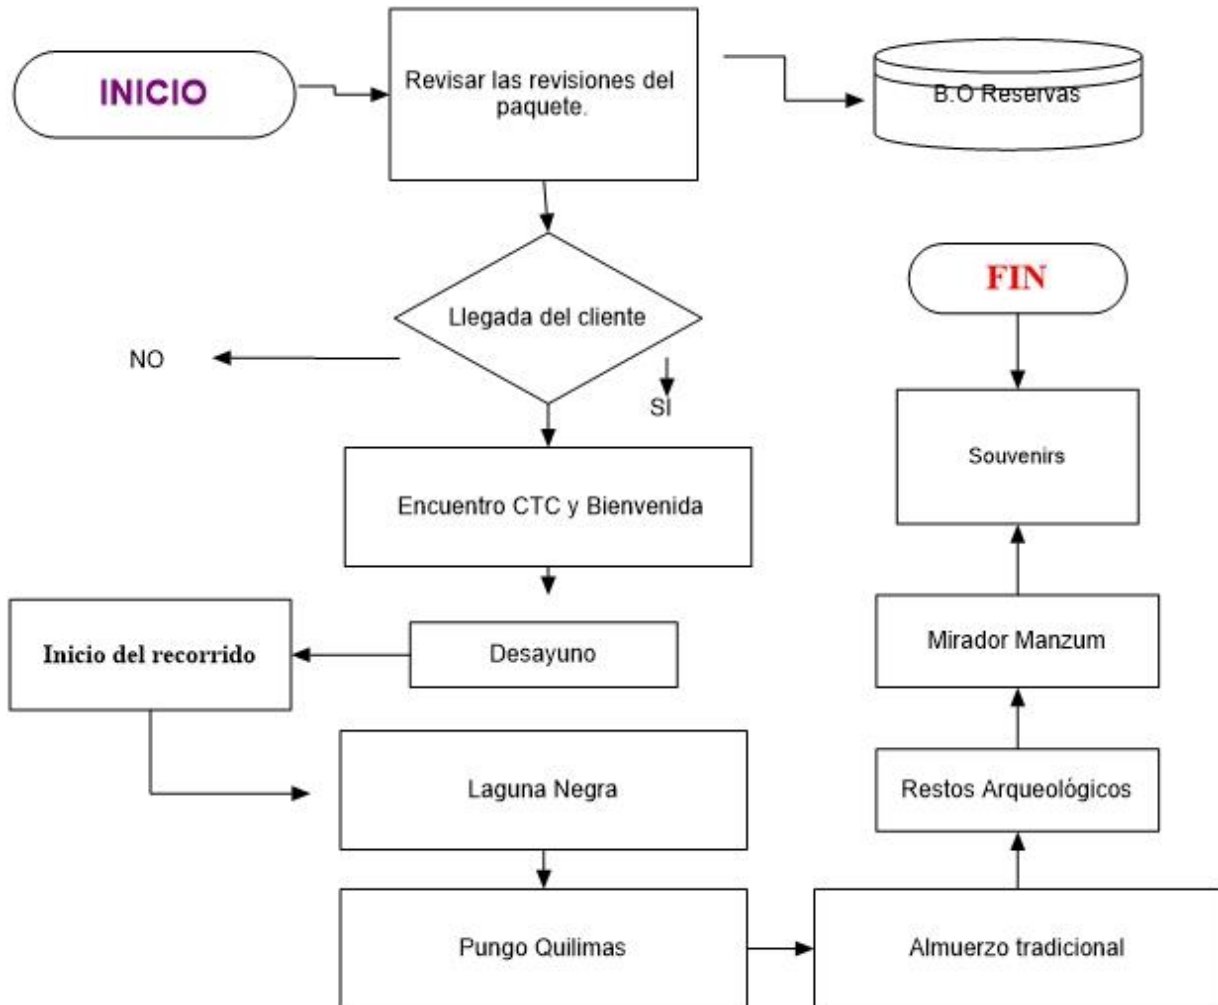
INICIO

Revisar las revisiones del paquete.

B.O Reservas

Llegada del cliente

NO

SI

Encuentro CTC y Bienvenida

Desayuno

Inicio del recorrido

Laguna Negra

Pungo Quilimas

Almuerzo tradicional

Restos Arqueológicos

Mirador Manzum

Souvenirs

FIN